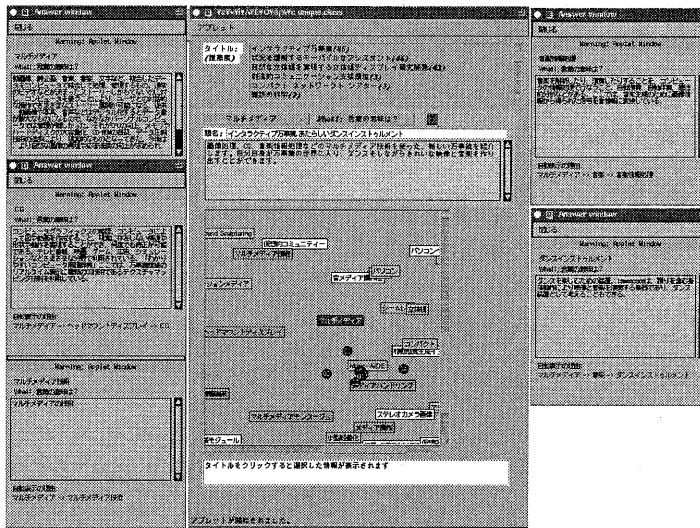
Answer window

閉じる

Warning: Applet Window

マルチメディア

What: 言葉の意味は？

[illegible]

Answer window

閉じる

Warning: Applet Window

CG

What: 言葉の意味は？

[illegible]

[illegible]

マルチメディア - ヘッドマウントディスプレー - CG

Warning: Applet Window

マルチメディア技術

What: 言葉の意味は？

マルチメディアの技術

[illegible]

マルチメディア - マルチメディア技術

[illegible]

アプレット

タイトル:
(技術)

インタラクティブ万華鏡(4/5)
CG空間を演出するインタラクティブなダンスイベント(4/5)
自分などの目標を実現する立体描画ディスプレー技術開発(4/5)
対話的コミュニケーション支援環境(4/5)
コンピュータネットワークライブラリー(4/5)
画像の分析(4/5)

マルチメディア

What: 言葉の意味は？

題名: インタラクティブ万華鏡 あたらしいダンスインストルメント

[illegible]

Sound Sculpturing

感性コミュニケーション

マルチメディア技術

パソコン

ションメディア

マルチメディア

ゲーム

コンパクト

マルチメディア

ステレオカメラ

モジュール

タイトルをクリックすると選択した情報が表示されます

アプレットが開始されました。

Answer window

閉じる

Warning: Applet Window

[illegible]

What: 言葉の意味は？

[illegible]

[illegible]

マルチメディア - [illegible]

Answer window

閉じる

Warning: Applet Window

ダンスインストルメント

What: 言葉の意味は？

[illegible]

マルチメディア - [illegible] - ダンスインストルメント